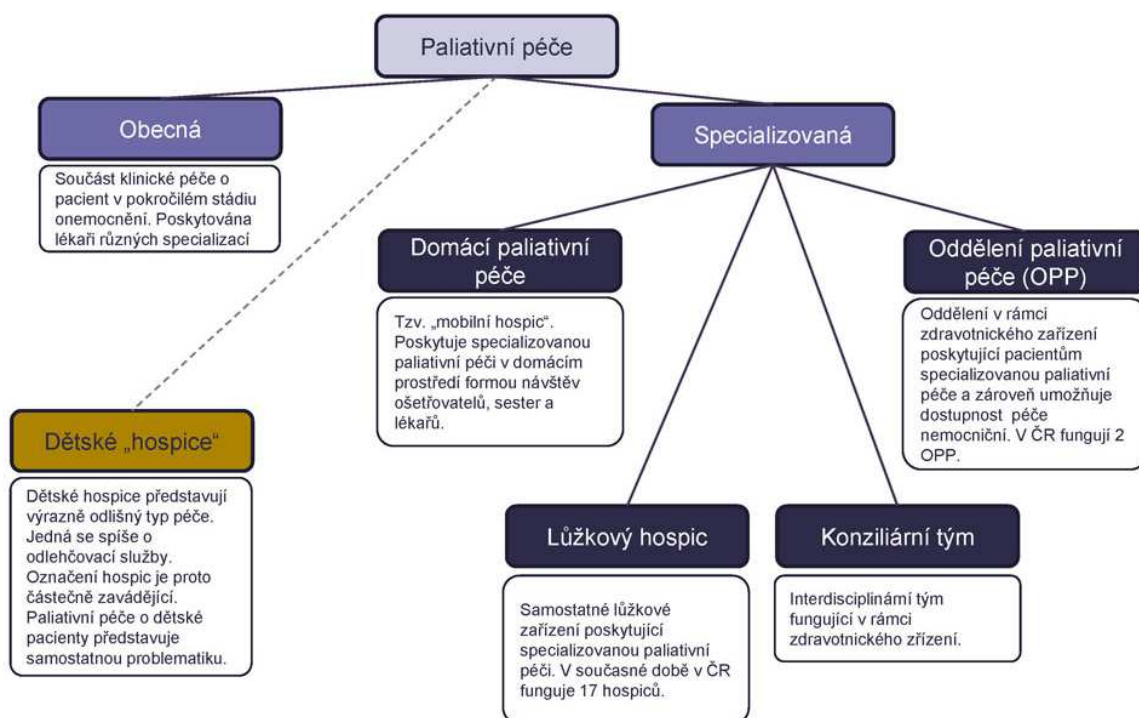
Paliativní péče

Obecná

Součást klinické péče o pacient v pokročilém stádiu onemocnění. Poskytována lékaři různých specializací

Specializovaná

Domácí paliativní péče

Tzv. „mobilní hospic". Poskytuje specializovanou paliativní péči v domácím prostředí formou návštěv ošetřovatelů, sester a lékařů.

Oddělení paliativní péče (OPP)

Oddělení v rámci zdravotnického zařízení poskytující pacientům specializovanou paliativní péče a zároveň umožňuje dostupnost péče nemocniční. V ČR fungují 2 OPP.

Dětské „hospice"

Dětské hospice představují výrazně odlišný typ péče. Jedná se spíše o odlehčovací služby. Označení hospic je proto částečně zavádějící. Paliativní péče o dětské pacienty představuje samostatnou problematiku.

Lůžkový hospic

Samostatné lůžkové zařízení poskytující specializovanou paliativní péči. V současné době v ČR funguje 17 hospiců.

Konziliární tým

Interdisciplinární tým fungující v rámci zdravotnického zřízení.